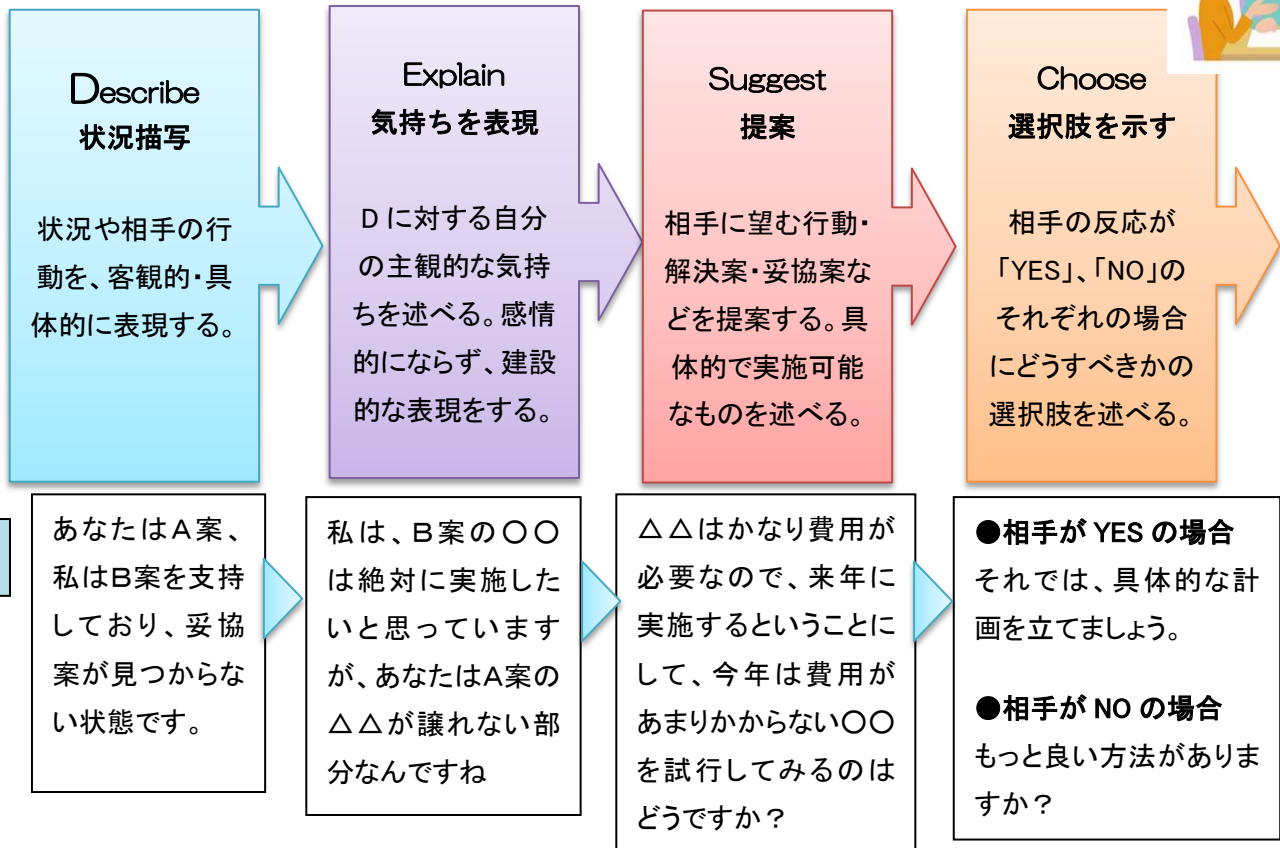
Describe
状況描写

状況や相手の行動を、客観的・具体的に表現する。

Explain
気持ちを表現

Dに対する自分の主観的な気持ちを述べる。感情的にならず、建設的な表現をする。

Suggest
提案

相手に望む行動・解決案・妥協案などを提案する。具体的で実施可能なものを述べる。

Choose
選択肢を示す

相手の反応が「YES」、「NO」のそれぞれの場合にどうすべきかの選択肢を述べる。

あなたはA案、私はB案を支持しており、妥協案が見つからない状態です。

私は、B案の〇〇は絶対に実施したいと思っていますが、あなたはA案の△△が譲れない部分なんですね

△△はかなり費用が必要なので、来年に実施するということにして、今年は費用があまりかからない〇〇を試行してみるのはどうですか？

●相手が YES の場合
それでは、具体的な計画を立てましょう。

●相手が NO の場合
もっと良い方法がありますか？